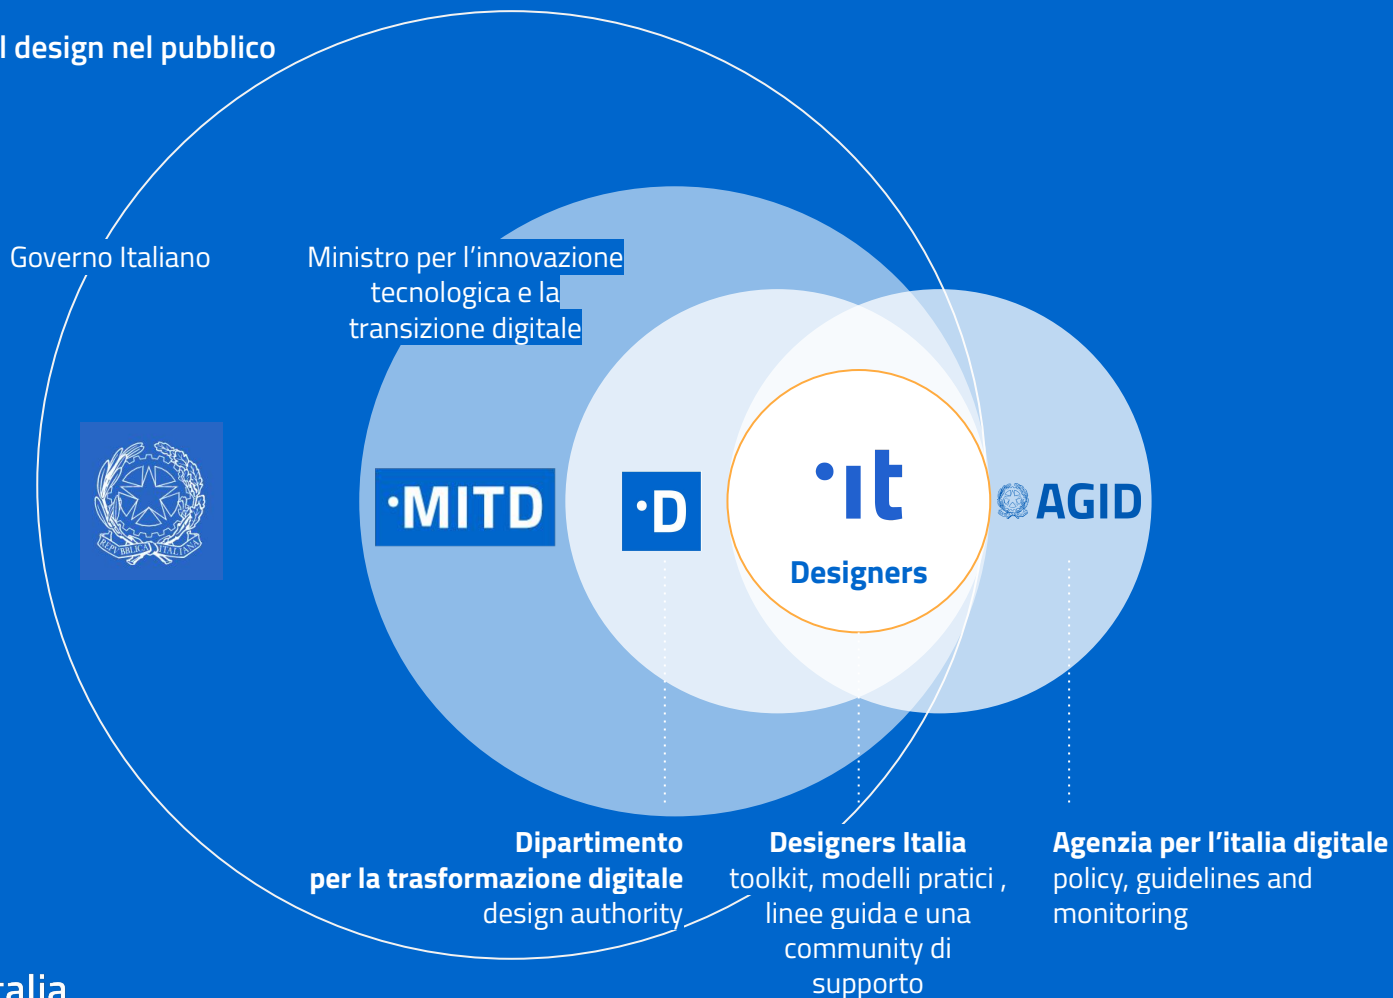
l design nel pubblico

Governo Italiano

Ministro per l'innovazione tecnologica e la transizione digitale

REPUBBLICA ITALIANA

·MITD

·D

·it

Designers

AGID

Dipartimento per la trasformazione digitale
design authority

Designers Italia
toolkit, modelli pratici , linee guida e una community di supporto

Agenzia per l'italia digitale
policy, guidelines and monitoring

talia